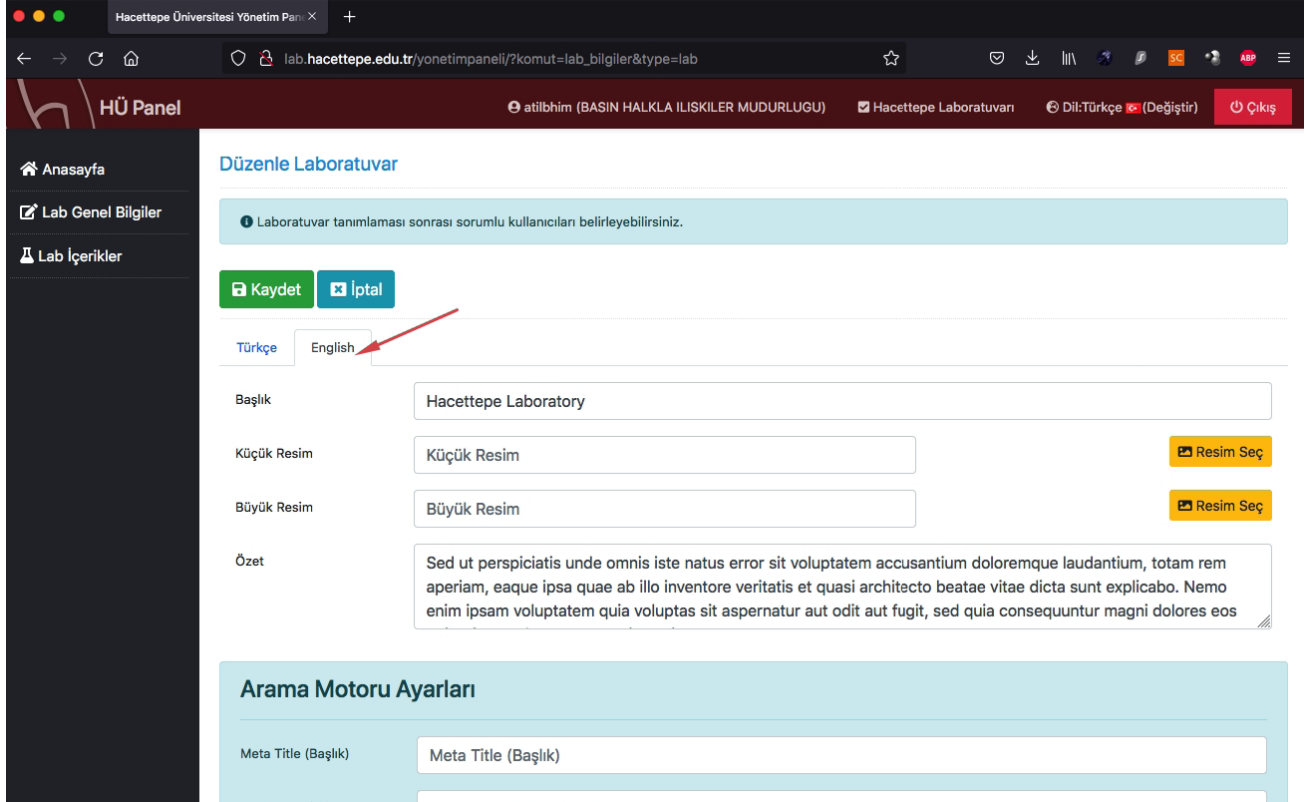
Hacettepe Üniversitesi Yönetim Pane ×

+

lab.hacettepe.edu.tr/yonetimpaneli/?komut=lab_bilgiler&type=lab

SC

ABP

HÜ Panel

atilbhim (BASIN HALKLA ILISKILER MUDURLUGU)

Hacettepe Laboratuvarı

Dil:Türkçe (Değiştir)

Çıkış

Anasayfa

Lab Genel Bilgiler

Lab İçerikler

Düzenle Laboratuvar

Laboratuvar tanımlaması sonrası sorumlu kullanıcıları belirleyebilirsiniz.

Kaydet

İptal

Türkçe

English

Başlık

Hacettepe Laboratory

Küçük Resim

Küçük Resim

Resim Seç

Büyük Resim

Büyük Resim

Resim Seç

Özet

Sed ut perspiciatis unde omnis iste natus error sit voluptatem accusantium doloremque laudantium, totam rem aperiam, eaque ipsa quae ab illo inventore veritatis et quasi architecto beatae vitae dicta sunt explicabo. Nemo enim ipsam voluptatem quia voluptas sit aspernatur aut odit aut fugit, sed quia consequuntur magni dolores eos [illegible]

Arama Motoru Ayarları

Meta Title (Başlık)

Meta Title (Başlık)